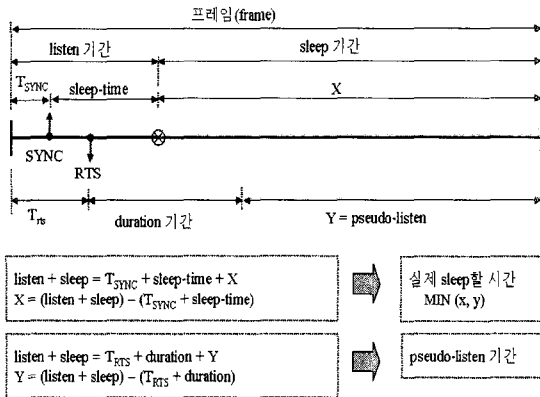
프레임(frame)

listen 기간

sleep 기간

$T_{SYNC}$

sleep-time

X

SYNC

RTS

$T_{rts}$

duration 기간

Y = pseudo-listen

listen + sleep = $T_{SYNC}$ + sleep-time + X
X = (listen + sleep) − ($T_{SYNC}$ + sleep-time)

실제 sleep할 시간
MIN (x, y)

listen + sleep = $T_{RTS}$ + duration + Y
Y = (listen + sleep) − ($T_{RTS}$ + duration)

pseudo-listen 기간